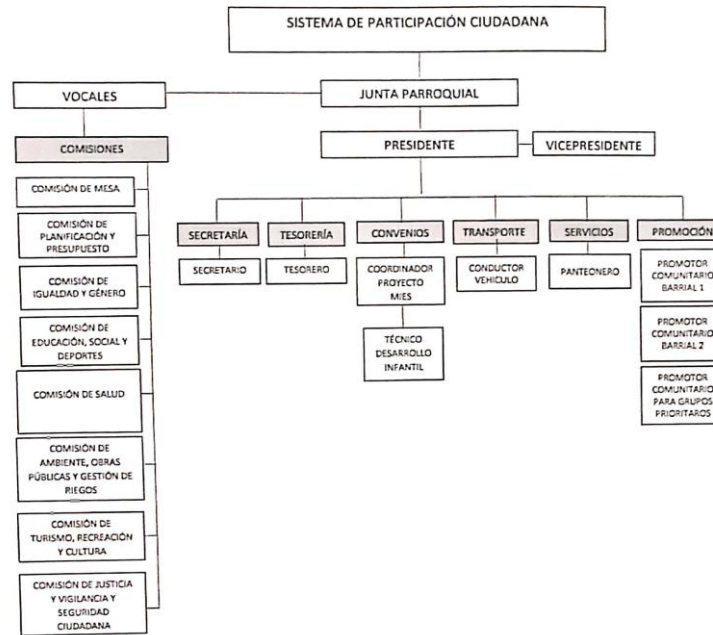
SISTEMA DE PARTICIPACIÓN CIUDADANA

VOCALES

JUNTA PARROQUIAL

COMISIONES

PRESIDENTE

VICEPRESIDENTE

COMISIÓN DE MESA

COMISIÓN DE PLANIFICACIÓN Y PRESUPUESTO

COMISIÓN DE IGUALDAD Y GÉNERO

COMISIÓN DE EDUCACIÓN, SOCIAL Y DEPORTES

COMISIÓN DE SALUD

COMISIÓN DE AMBIENTE, OBRAS PÚBLICAS Y GESTIÓN DE RIEGOS

COMISIÓN DE TURISMO, RECREACIÓN Y CULTURA

COMISIÓN DE JUSTICIA Y VIGILANCIA Y SEGURIDAD CIUDADANA

SECRETARÍA

SECRETARIO

TESORERÍA

TESORERO

CONVENIOS

COORDINADOR PROYECTO MIES

TÉCNICO DESARROLLO INFANTIL

TRANSPORTE

CONDUCTOR VEHICULO

SERVICIOS

PANTEONERO

PROMOCIÓN

PROMOTOR COMUNITARIO BARRIAL 1

PROMOTOR COMUNITARIO BARRIAL 2

PROMOTOR COMUNITARIO PARA GRUPOS PRIORITAROS